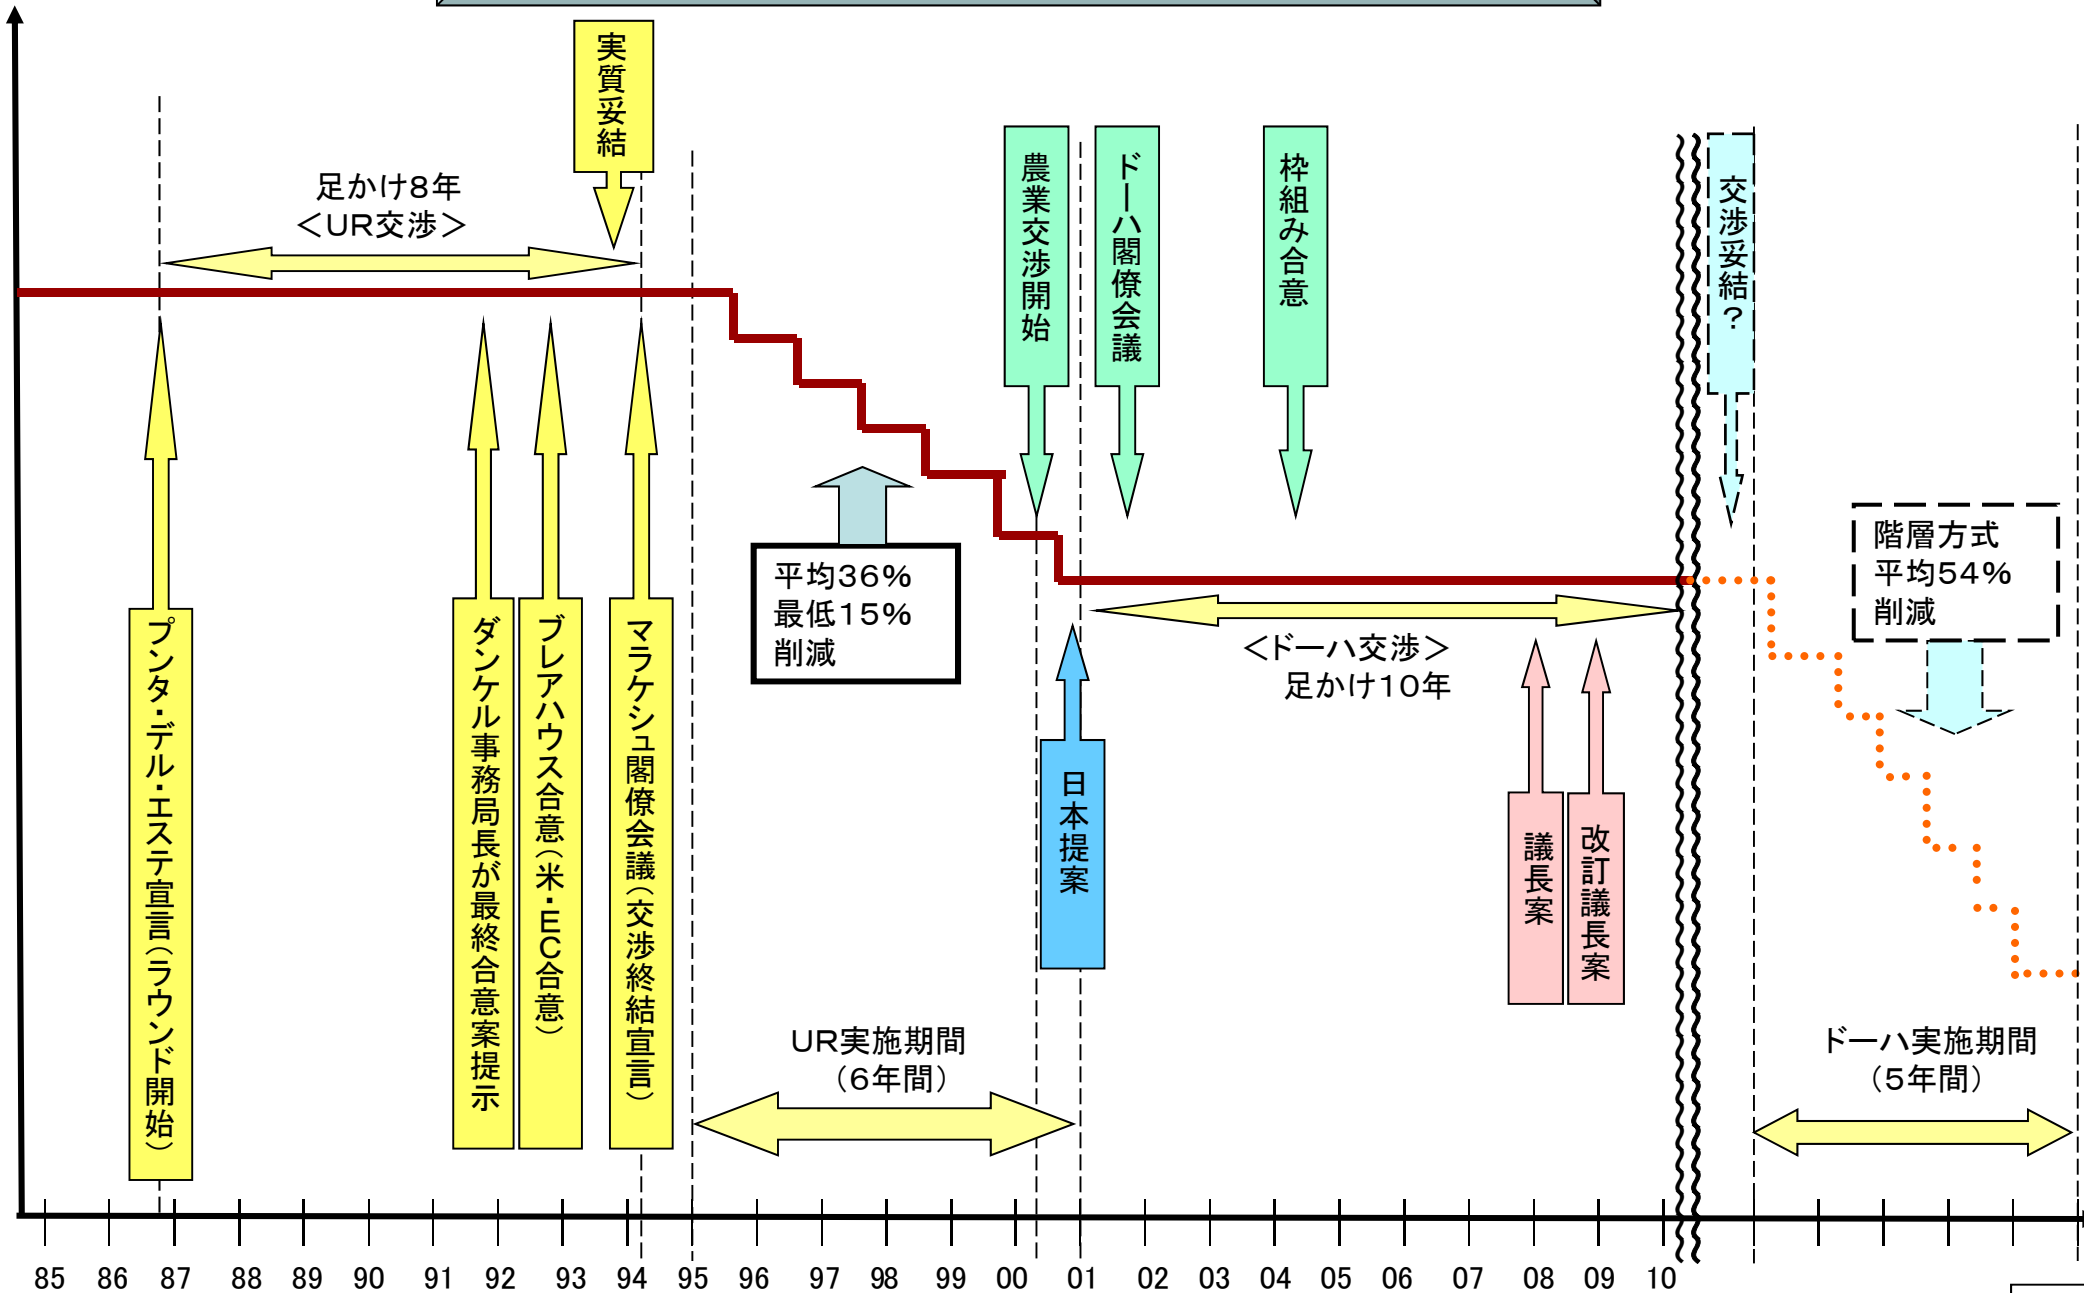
実質妥結

足かけ8年
＜UR交渉＞

農業交渉開始

ドーハ閣僚会議

枠組み合意

交渉妥結？

平均36%
最低15%
削減

階層方式
平均54%
削減

＜ドーハ交渉＞
足かけ10年

プンタ・デル・エステ宣言（ラウンド開始）

ダンケル事務局長が最終合意案提示

ブレアハウス合意（米・EC合意）

マラケシュ閣僚会議（交渉終結宣言）

日本提案

議長案

改訂議長案

UR実施期間
（6年間）

ドーハ実施期間
（5年間）

85 86 87 88 89 90 91 92 93 94 95 96 97 98 99 00 01 02 03 04 05 06 07 08 09 10